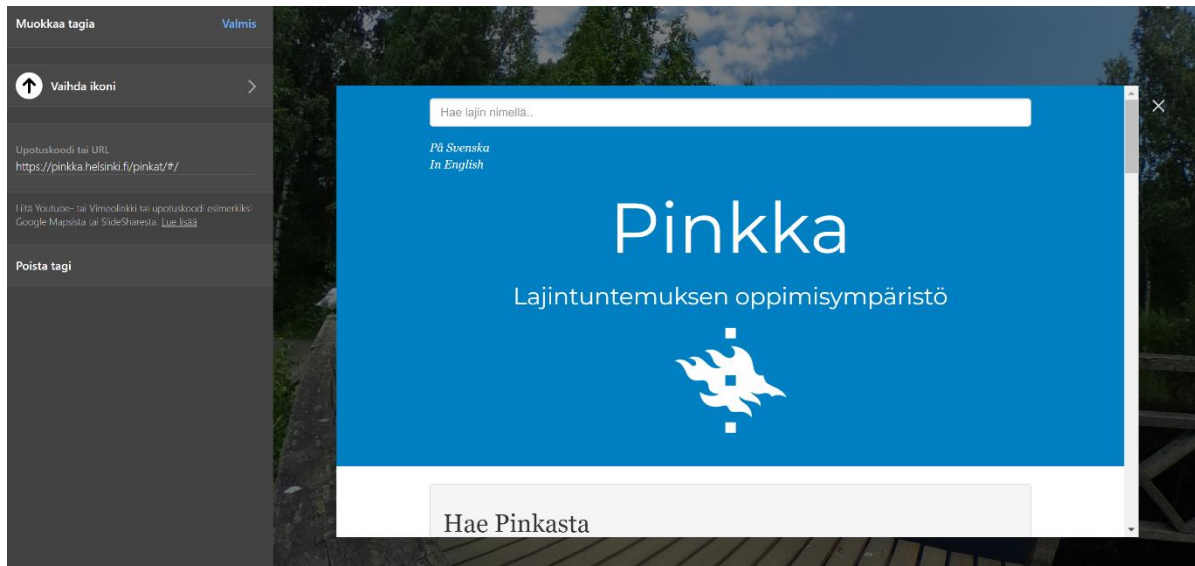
Muokkaa tagia
Valmis

Vaihda ikoni

Upotuskoodi tai URL
https://pinkka.helsinki.fi/pinkat/#/

Liitä Youtube- tai Vimeolinkki tai upotuskoodi esimerkiksi Google Mapsista tai SlideSharesta. Lue lisää

Poista tagi

Hae lajin nimellä..

På Svenska
In English

Pinkka

Lajintuntemuksen oppimisympäristö

Hae Pinkasta